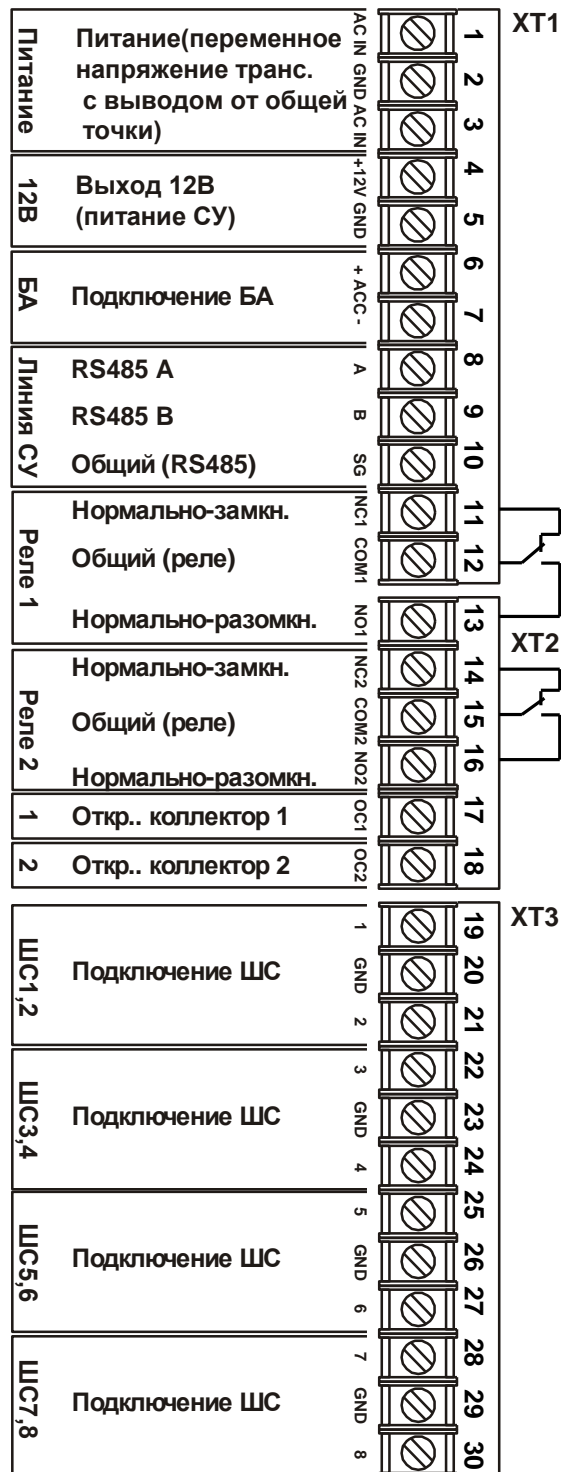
Питание

Питание(переменное напряжение транс. с выводом от общей точки)

AC IN
GND
AC IN

1
2
3

XT1

12В

Выход 12В (питание СУ)

+12V
GND

4
5

БА

Подключение БА

+ ACC -

6
7

Линия СУ

RS485 A

RS485 B

Общий (RS485)

A
B
SG

8
9
10

Реле 1

Нормально-замкн.

Общий (реле)

Нормально-разомкн.

NC1
COM1
NO1

11
12
13

XT2

Реле 2

Нормально-замкн.

Общий (реле)

Нормально-разомкн.

NC2
COM2
NO2

14
15
16

1

Откр.. коллектор 1

OC1

17

2

Откр.. коллектор 2

OC2

18

XT3

ШС1,2

Подключение ШС

1
GND
2

19
20
21

ШС3,4

Подключение ШС

3
GND
4

22
23
24

ШС5,6

Подключение ШС

5
GND
6

25
26
27

ШС7,8

Подключение ШС

7
GND
8

28
29
30